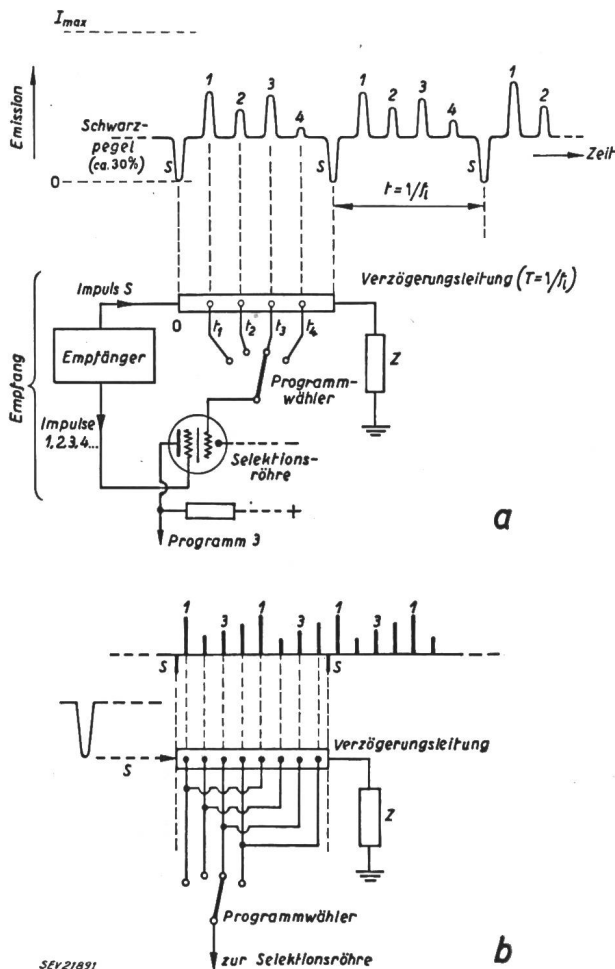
$I_{max}$

Emission

Schwarzpegel (ca. 30%)

0

S

1

2

3

4

S

1

2

3

4

S

1

2

Zeit

$t = 1/f_i$

Verzögerungsleitung ($T = 1/f_i$)

Impuls S

0

$t_1$

$t_2$

$t_3$

$t_4$

Empfänger

Empfang

Programmwähler

Z

Impulse 1,2,3,4...

Selektionsröhre

+

Programm 3

a

1

3

1

3

1

3

1

S

S

S

Verzögerungsleitung

Z

Programmwähler

zur Selektionsröhre

b

SEV21891